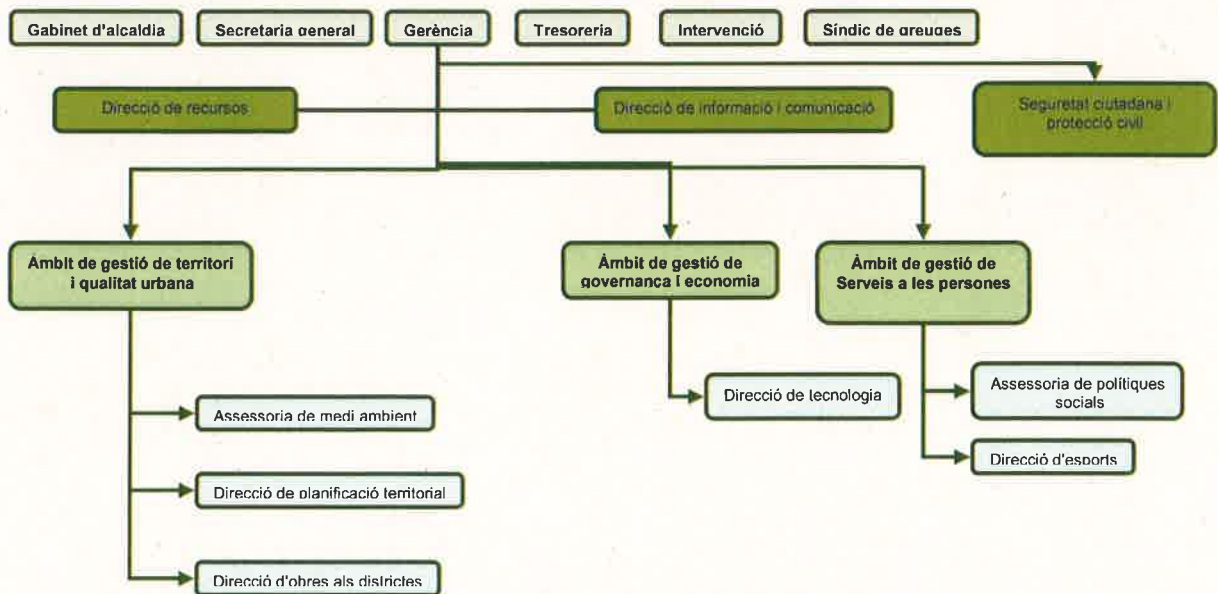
Gabinet d'alcaldia

Secretaria general

Gerència

Tresoreria

Intervenció

Síndic de greuges

Direcció de recursos

Direcció de informació i comunicació

Seguretat ciutadana i protecció civil

Àmbit de gestió de territori i qualitat urbana

Àmbit de gestió de governança i economia

Àmbit de gestió de Serveis a les persones

Direcció de tecnologia

Assessoria de polítiques socials

Assessoria de medi ambient

Direcció d'esports

Direcció de planificació territorial

Direcció d'obres als districtes